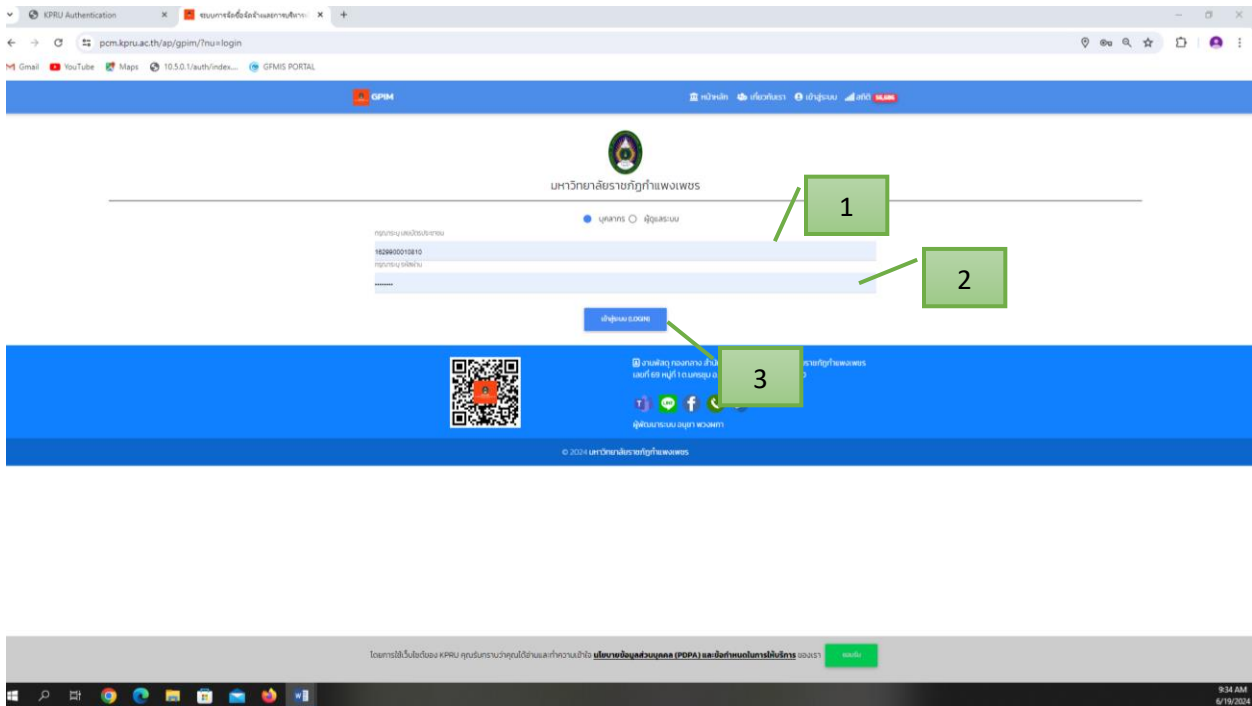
KPRU Authentication
ระบบการจัดซื้อจัดจ้างและการบริหาร

pcm.kpru.ac.th/ap/gpim/?nu=login

Gmail YouTube Maps 10.5.0.1/auth/index... GFMIS PORTAL

GPIM

หน้าหลัก เกี่ยวกับเรา เข้าสู่ระบบ สถิติ

มหาวิทยาลัยราชภัฏกำแพงเพชร

บุคลากร ผู้ดูแลระบบ

กรุณาระบุ เลขบัตรประชาชน
1629900010810
กรุณาระบุ รหัสผ่าน
.......

เข้าสู่ระบบ (LOGIN)

1

2

3

งานพัสดุ กองกลาง สำนัก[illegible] ราชภัฏกำแพงเพชร
เลขที่ 69 หมู่ที่ 1 ต.นครชุม อ.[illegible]

ผู้พัฒนาระบบ อนุชา พวงผกา

© 2024 มหาวิทยาลัยราชภัฏกำแพงเพชร

โดยการใช้เว็บไซต์ของ KPRU คุณรับทราบว่าคุณได้อ่านและทำความเข้าใจ นโยบายข้อมูลส่วนบุคคล (PDPA) และข้อกำหนดในการให้บริการ ของเรา

ยอมรับ

9:34 AM
6/19/2024